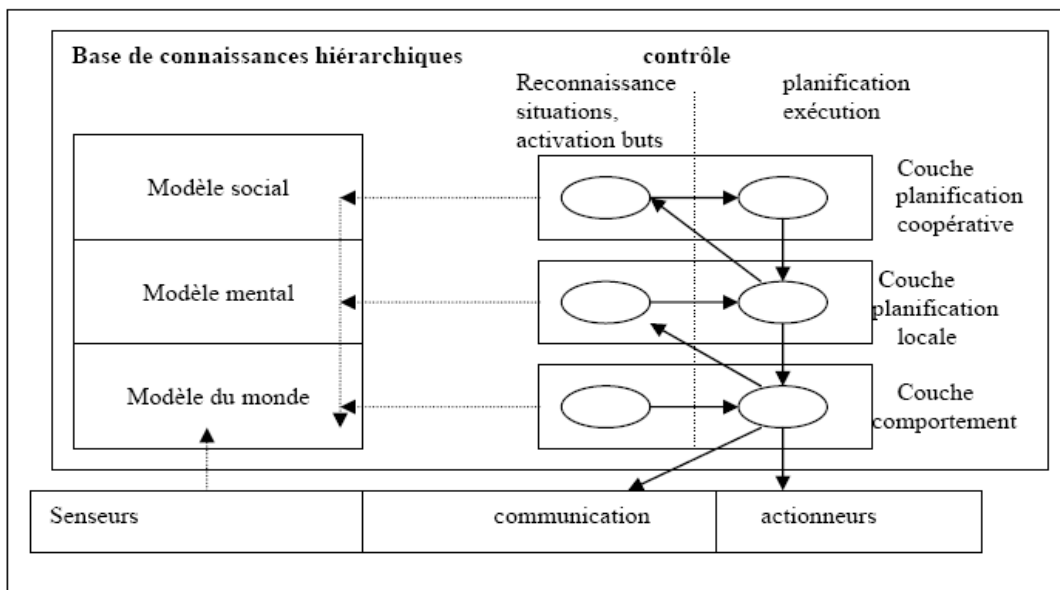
Base de connaissances hiérarchiques

contrôle

Reconnaissance situations, activation buts

planification exécution

Modèle social

Modèle mental

Modèle du monde

Couche planification coopérative

Couche planification locale

Couche comportement

Senseurs

communication

actionneurs